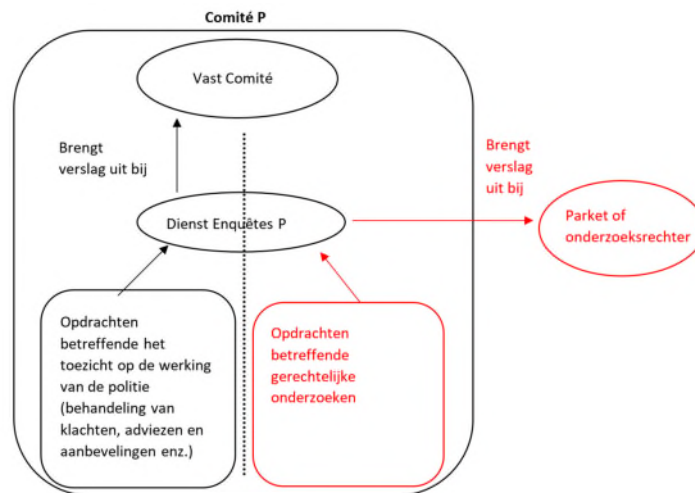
Comité P

Vast Comité

Brengt verslag uit bij

Dienst Enquêtes P

Brengt verslag uit bij

Parket of onderzoeksrechter

Opdrachten betreffende het toezicht op de werking van de politie (behandeling van klachten, adviezen en aanbevelingen enz.)

Opdrachten betreffende gerechtelijke onderzoeken